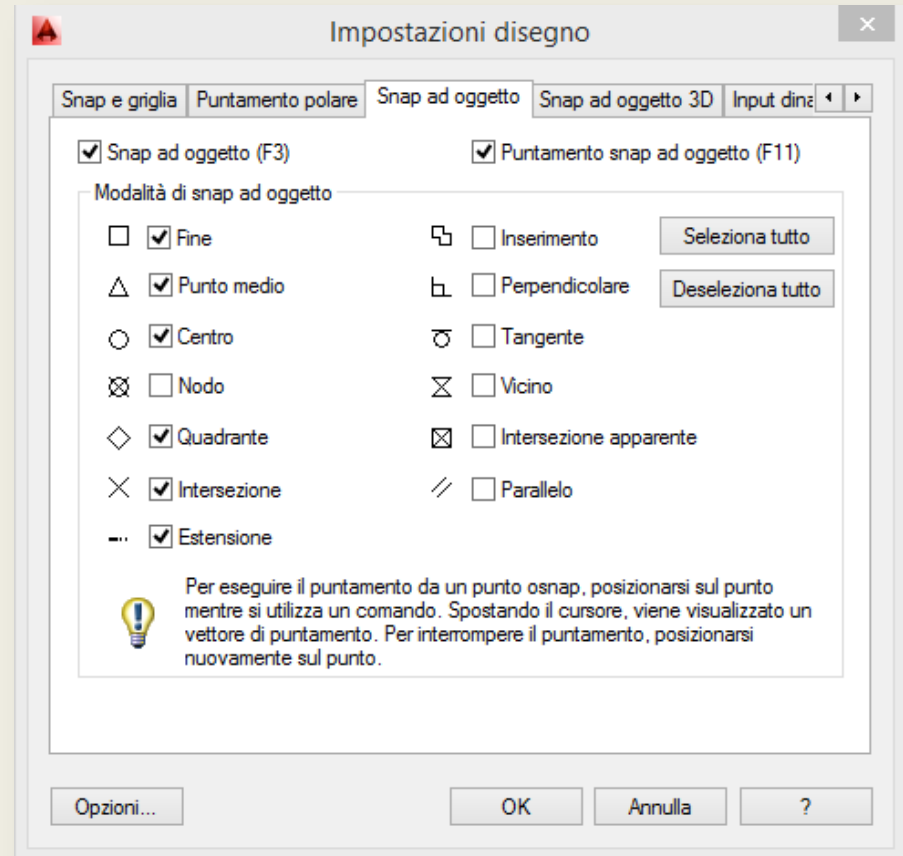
Impostazioni disegno

Snap e griglia | Puntamento polare | Snap ad oggetto | Snap ad oggetto 3D | Input dina

Snap ad oggetto (F3)

Puntamento snap ad oggetto (F11)

Modalità di snap ad oggetto

Fine

Inserimento

Seleziona tutto

Punto medio

Perpendicolare

Deseleziona tutto

Centro

Tangente

Nodo

Vicino

Quadrante

Intersezione apparente

Intersezione

Parallelo

Estensione

Per eseguire il puntamento da un punto osnap, posizionarsi sul punto mentre si utilizza un comando. Spostando il cursore, viene visualizzato un vettore di puntamento. Per interrompere il puntamento, posizionarsi nuovamente sul punto.

Opzioni...

OK

Annulla

?